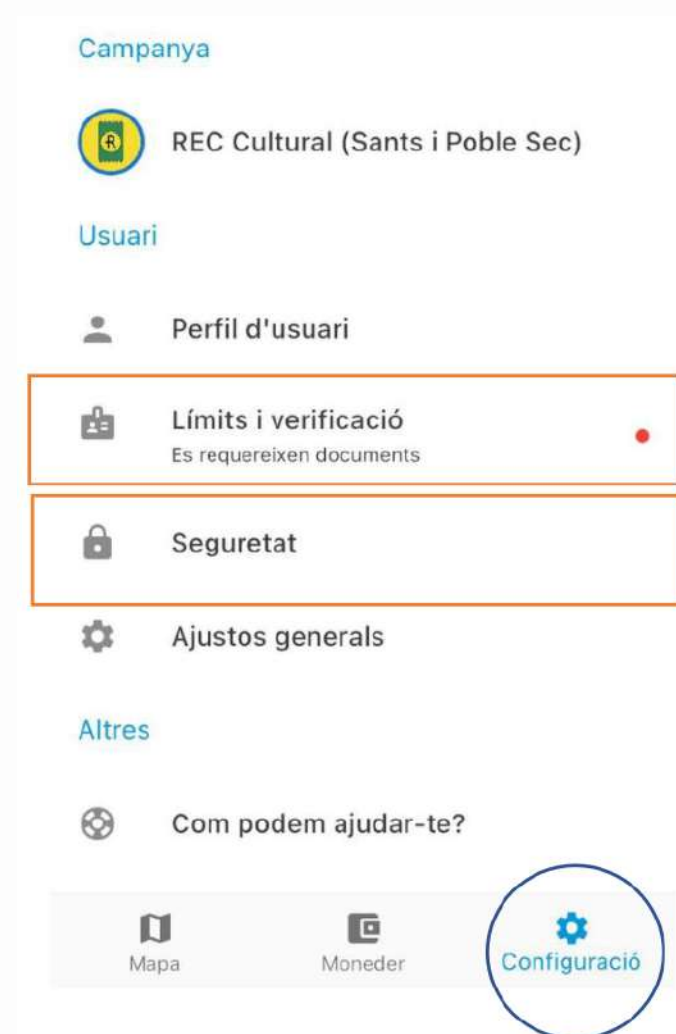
Campanya

REC Cultural (Sants i Poble Sec)

Usuari

Perfil d'usuari

Límits i verificació
Es requereixen documents

Seguretat

Ajustos generals

Altres

Com podem ajudar-te?

Mapa Moneder Configuració